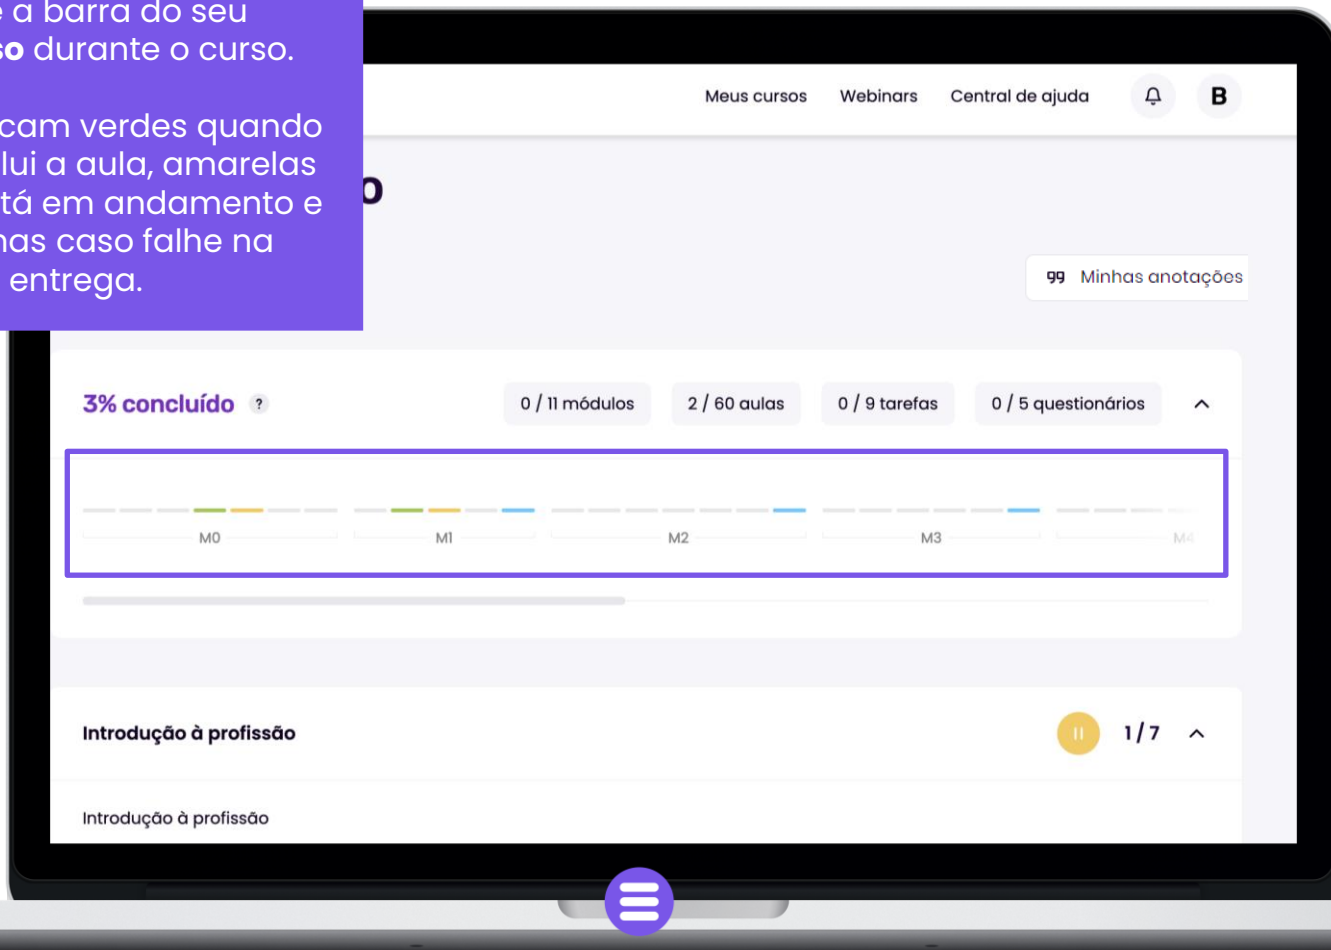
e a barra do seu **so** durante o curso.

cam verdes quando lui a aula, amarelas tá em andamento e nas caso falhe na entrega.

Meus cursos Webinars Central de ajuda B

o

Minhas anotações

3% concluído ?

0 / 11 módulos 2 / 60 aulas 0 / 9 tarefas 0 / 5 questionários

M0 M1 M2 M3 M4

Introdução à profissão

1 / 7

Introdução à profissão